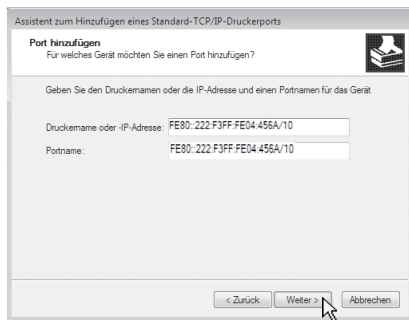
Assistent zum Hinzufügen eines Standard-TCP/IP-Druckerports

Port hinzufügen
Für welches Gerät möchten Sie einen Port hinzufügen?

Geben Sie den Druckernamen oder die IP-Adresse und einen Portnamen für das Gerät

Druckername oder -IP-Adresse: FE80::222:F3FF:FE04:456A/10

Portname: FE80::222:F3FF:FE04:456A/10

< Zurück Weiter > Abbrechen